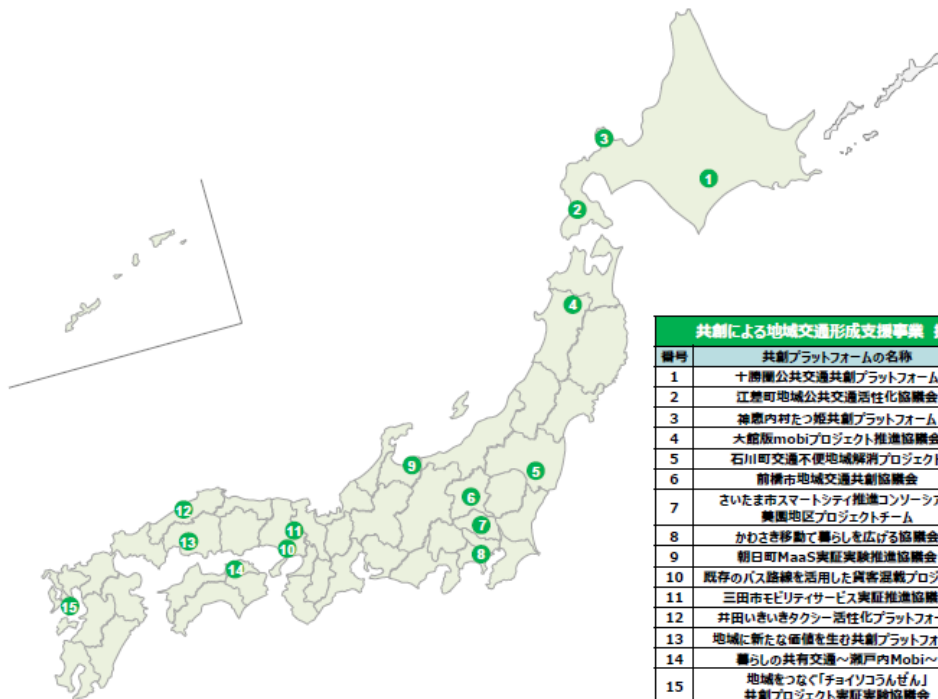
1

3

2

4

9

5

6

7

8

12

11

13

10

14

15

共創による地域交通形成支援事業 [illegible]

| 番号 | 共創プラットフォームの名称 |
|---|---|
| 1 | 十勝圏公共交通共創プラットフォーム |
| 2 | 江差町地域公共交通活性化協議会 |
| 3 | 神恵内村たつ姫共創プラットフォーム |
| 4 | 大館版mobiプロジェクト推進協議会 |
| 5 | 石川町交通不便地域解消プロジェクト |
| 6 | 前橋市地域交通共創協議会 |
| 7 | さいたま市スマートシティ推進コンソーシア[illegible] 美園地区プロジェクトチーム |
| 8 | かわさき移動で暮らしを広げる協議会 |
| 9 | 朝日町MaaS実証実験推進協議会 |
| 10 | 既存のバス路線を活用した貨客混載プロジ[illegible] |
| 11 | 三田市モビリティサービス実証推進協議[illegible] |
| 12 | 井田いきいきタクシー活性化プラットフォ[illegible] |
| 13 | 地域に新たな価値を生む共創プラットフォ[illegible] |
| 14 | 暮らしの共有交通～瀬戸内Mobi～ |
| 15 | 地域をつなぐ「チョイソコうんぜん」 共創プロジェクト実証実験協議会 |